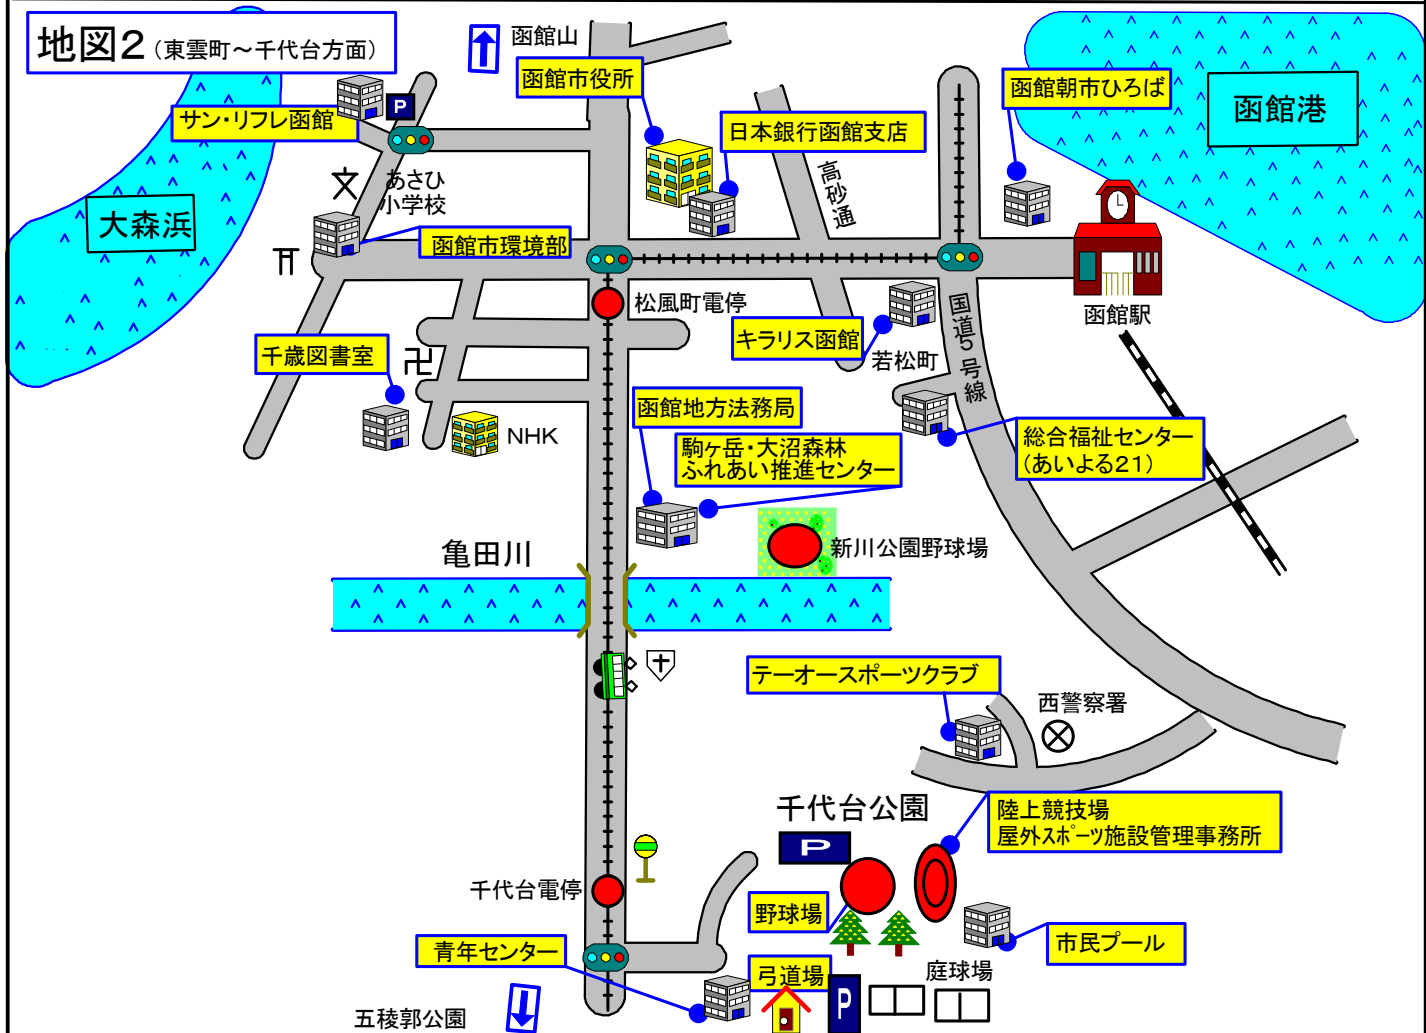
地図2（東雲町～千代台方面）

函館山

函館市役所

サン・リフレ函館

P

日本銀行函館支店

函館朝市ひろば

函館港

高砂通

あさひ小学校

大森浜

函館市環境部

函館駅

松風町電停

国道5号線

キラリス函館

千歳図書室

若松町

NHK

函館地方法務局

駒ヶ岳・大沼森林ふれあい推進センター

総合福祉センター（あいよる21）

新川公園野球場

亀田川

テーオースポーツクラブ

西警察署

千代台公園

陸上競技場
屋外スポーツ施設管理事務所

P

野球場

千代台電停

市民プール

青年センター

弓道場

P

庭球場

五稜郭公園